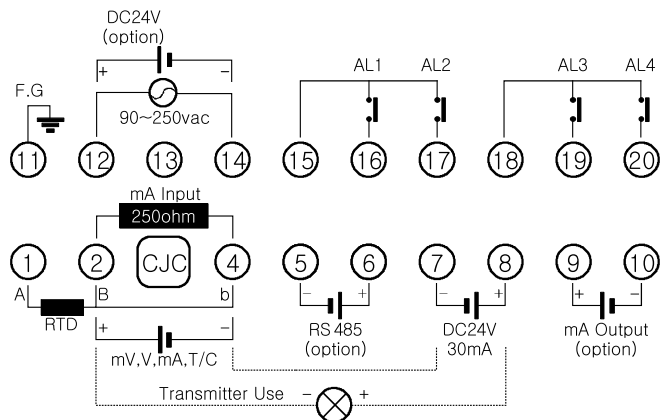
DC24V
(option)
+ −
90~250vac
F.G
AL1 AL2
AL3 AL4
11 12 13 14 15 16 17 18 19 20
mA Input
250ohm
1 2 CJC 4 5 6 7 8 9 10
A B b
RTD
− + − + + −
+ −
mV,V,mA,T/C
RS 485
(option)
DC24V
30mA
mA Output
(option)
Transmitter Use − +